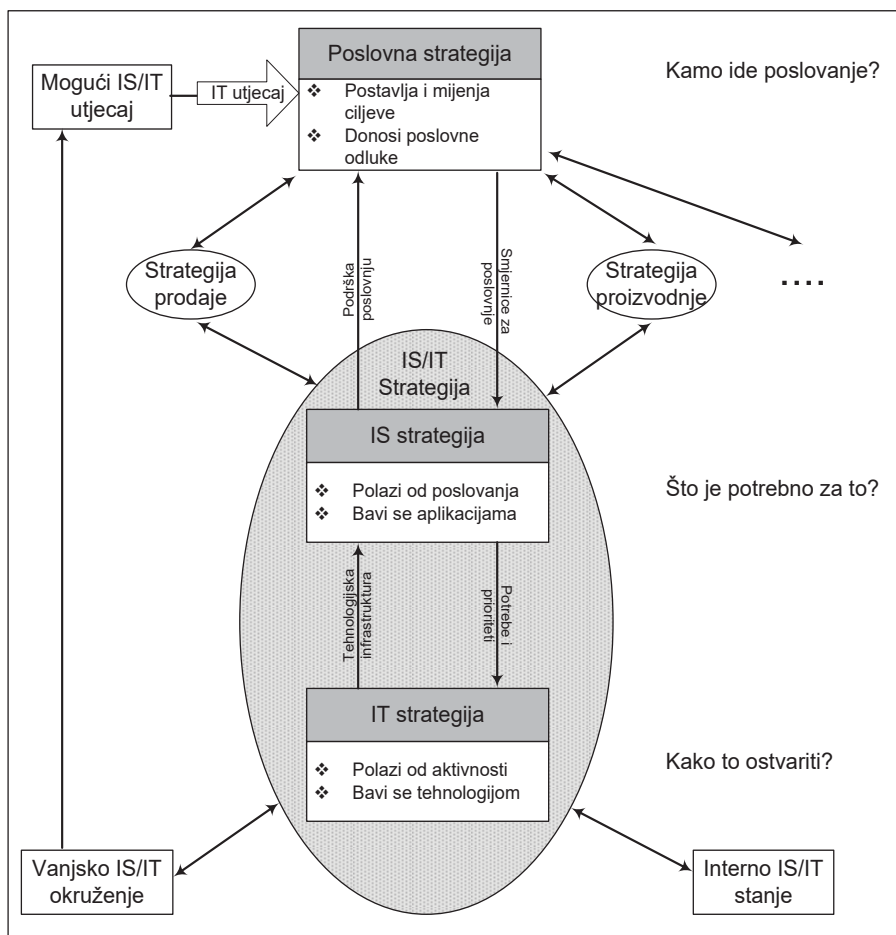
Mogući IS/IT utjecaj

IT utjecaj

Poslovna strategija

❖ Postavlja i mijenja ciljeve
❖ Donosi poslovne odluke

Kamo ide poslovanje?

Strategija prodaje

Podrška poslovnju

Smjernice za poslovnje

Strategija proizvodnje

....

IS/IT Strategija

IS strategija

❖ Polazi od poslovanja
❖ Bavi se aplikacijama

Što je potrebno za to?

Tehnologijska infrastruktura

Potrebe i prioriteti

IT strategija

❖ Polazi od aktivnosti
❖ Bavi se tehnologijom

Kako to ostvariti?

Vanjsko IS/IT okruženje

Interno IS/IT stanje